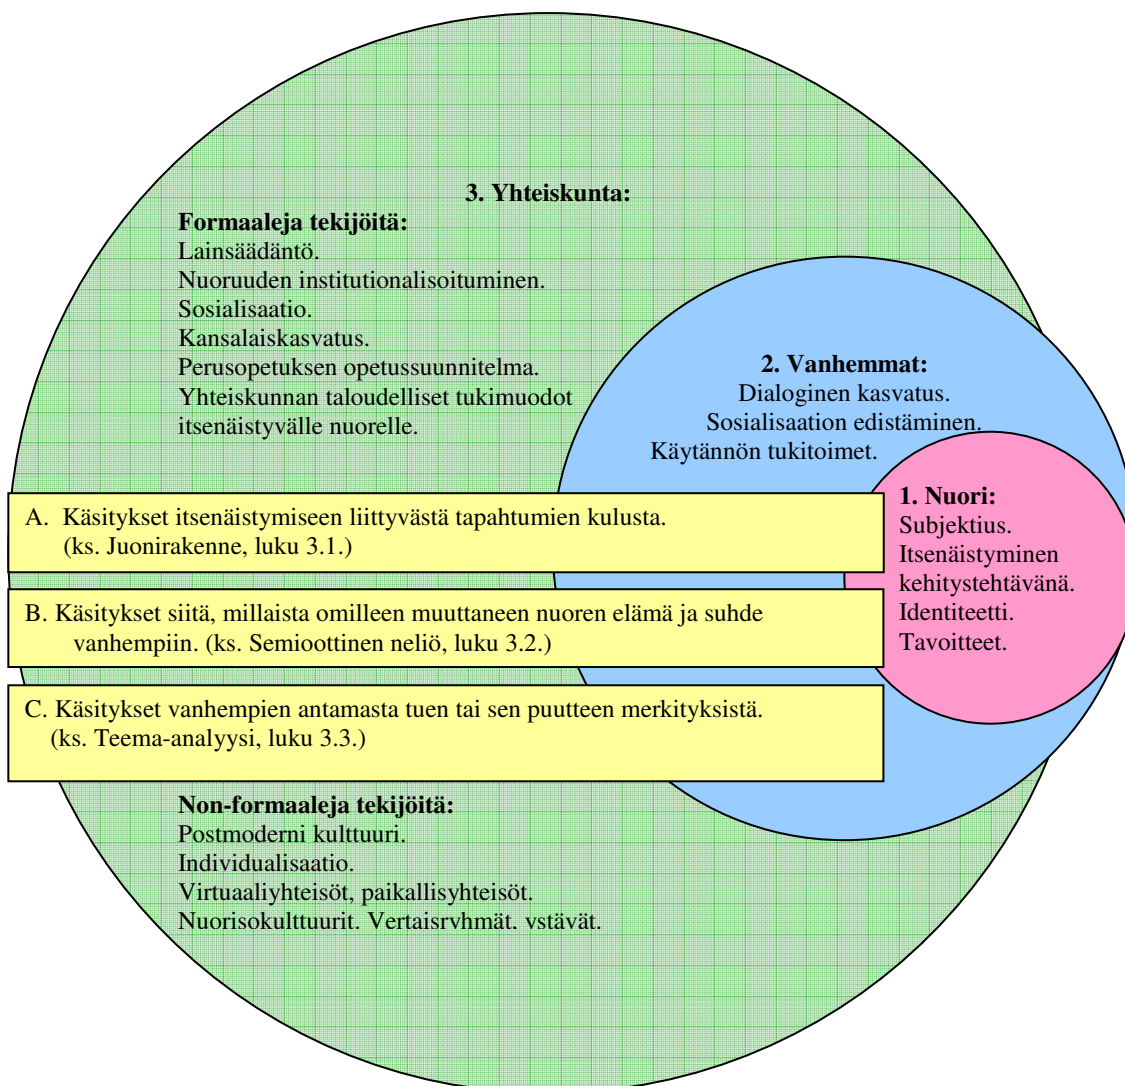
3. Yhteiskunta:

Formaaleja tekijöitä:
Lainsäädäntö.
Nuoruuden institutionalisoituminen.
Sosialisaatio.
Kansalaiskasvatus.
Perusopetuksen opetussuunnitelma.
Yhteiskunnan taloudelliset tukimuodot itsenäistyvälle nuorelle.

2. Vanhemmat:
Dialoginen kasvatus.
Sosialisaation edistäminen.
Käytännön tukitoimet.

1. Nuori:
Subjektius.
Itsenäistyminen kehitystehtävänä.
Identiteetti.
Tavoitteet.

A. Käsitykset itsenäistymiseen liittyvästä tapahtumien kulusta. (ks. Juonirakenne, luku 3.1.)

B. Käsitykset siitä, millaista omilleen muuttaneen nuoren elämä ja suhde vanhempiin. (ks. Semioottinen neliö, luku 3.2.)

C. Käsitykset vanhempien antamasta tuen tai sen puutteen merkityksistä. (ks. Teema-analyysi, luku 3.3.)

Non-formaaleja tekijöitä:
Postmoderni kulttuuri.
Individualisaatio.
Virtuaaliyhteisöt, paikallisyhteisöt.
Nuorisokulttuurit. Vertaisrvhmät. vstävät.